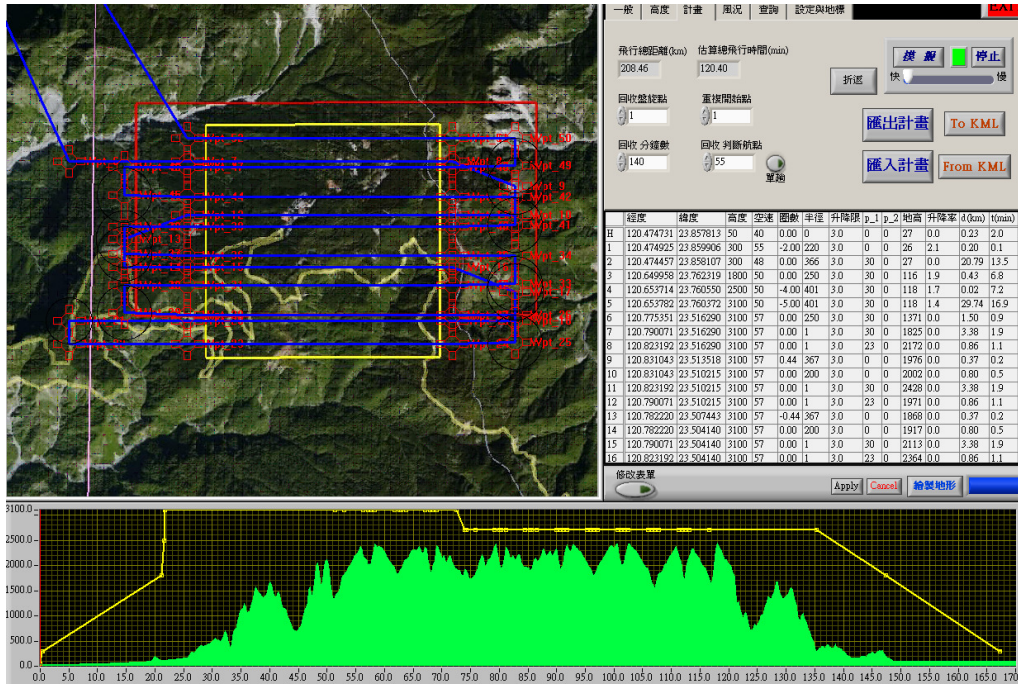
一般 高度 計畫 風況 查詢 設定與地標 EXI

飛行總距離(km) 估算總飛行時間(min)
208.46 120.40

模擬 停止
折返 快 慢

回收盤繞點 重複開始點
1 1

匯出計畫 To KML

回收 分鐘數 回收 判斷航點
140 55
重新

匯入計畫 From KML

| | 經度 | 緯度 | 高度 | 空速 | 圈數 | 半徑 | 升降限 | p_1 | p_2 | 地高 | 升降率 | d(km) | t(min) |
|---|---|---|---|---|---|---|---|---|---|---|---|---|---|
| H | 120.474731 | 23.857813 | 50 | 40 | 0.00 | 0 | 3.0 | 0 | 0 | 27 | 0.0 | 0.23 | 2.0 |
| 1 | 120.474925 | 23.859906 | 300 | 55 | -2.00 | 220 | 3.0 | 0 | 0 | 26 | 2.1 | 0.20 | 0.1 |
| 2 | 120.474457 | 23.858107 | 300 | 48 | 0.00 | 366 | 3.0 | 30 | 0 | 27 | 0.0 | 20.79 | 13.5 |
| 3 | 120.649958 | 23.762319 | 1800 | 50 | 0.00 | 250 | 3.0 | 30 | 0 | 116 | 1.9 | 0.43 | 6.8 |
| 4 | 120.653714 | 23.760550 | 2500 | 50 | -4.00 | 401 | 3.0 | 30 | 0 | 118 | 1.7 | 0.02 | 7.2 |
| 5 | 120.653782 | 23.760372 | 3100 | 50 | -5.00 | 401 | 3.0 | 30 | 0 | 118 | 1.4 | 29.74 | 16.9 |
| 6 | 120.775351 | 23.516290 | 3100 | 57 | 0.00 | 250 | 3.0 | 30 | 0 | 1371 | 0.0 | 1.50 | 0.9 |
| 7 | 120.790071 | 23.516290 | 3100 | 57 | 0.00 | 1 | 3.0 | 30 | 0 | 1825 | 0.0 | 3.38 | 1.9 |
| 8 | 120.823192 | 23.516290 | 3100 | 57 | 0.00 | 1 | 3.0 | 23 | 0 | 2172 | 0.0 | 0.86 | 1.1 |
| 9 | 120.831043 | 23.513518 | 3100 | 57 | 0.44 | 367 | 3.0 | 0 | 0 | 1976 | 0.0 | 0.37 | 0.2 |
| 10 | 120.831043 | 23.510215 | 3100 | 57 | 0.00 | 200 | 3.0 | 0 | 0 | 2002 | 0.0 | 0.80 | 0.5 |
| 11 | 120.823192 | 23.510215 | 3100 | 57 | 0.00 | 1 | 3.0 | 30 | 0 | 2428 | 0.0 | 3.38 | 1.9 |
| 12 | 120.790071 | 23.510215 | 3100 | 57 | 0.00 | 1 | 3.0 | 23 | 0 | 1971 | 0.0 | 0.86 | 1.1 |
| 13 | 120.782220 | 23.507443 | 3100 | 57 | -0.44 | 367 | 3.0 | 0 | 0 | 1868 | 0.0 | 0.37 | 0.2 |
| 14 | 120.782220 | 23.504140 | 3100 | 57 | 0.00 | 200 | 3.0 | 0 | 0 | 1917 | 0.0 | 0.80 | 0.5 |
| 15 | 120.790071 | 23.504140 | 3100 | 57 | 0.00 | 1 | 3.0 | 30 | 0 | 2113 | 0.0 | 3.38 | 1.9 |
| 16 | 120.823192 | 23.504140 | 3100 | 57 | 0.00 | 1 | 3.0 | 23 | 0 | 2364 | 0.0 | 0.86 | 1.1 |

修改表單
Apply Cancel 繪製地形

3100.0 2500.0 2000.0 1500.0 1000.0 500.0 0.0
0.0 5.0 10.0 15.0 20.0 25.0 30.0 35.0 40.0 45.0 50.0 55.0 60.0 65.0 70.0 75.0 80.0 85.0 90.0 95.0 100.0 105.0 110.0 115.0 120.0 125.0 130.0 135.0 140.0 145.0 150.0 155.0 160.0 165.0 170.0